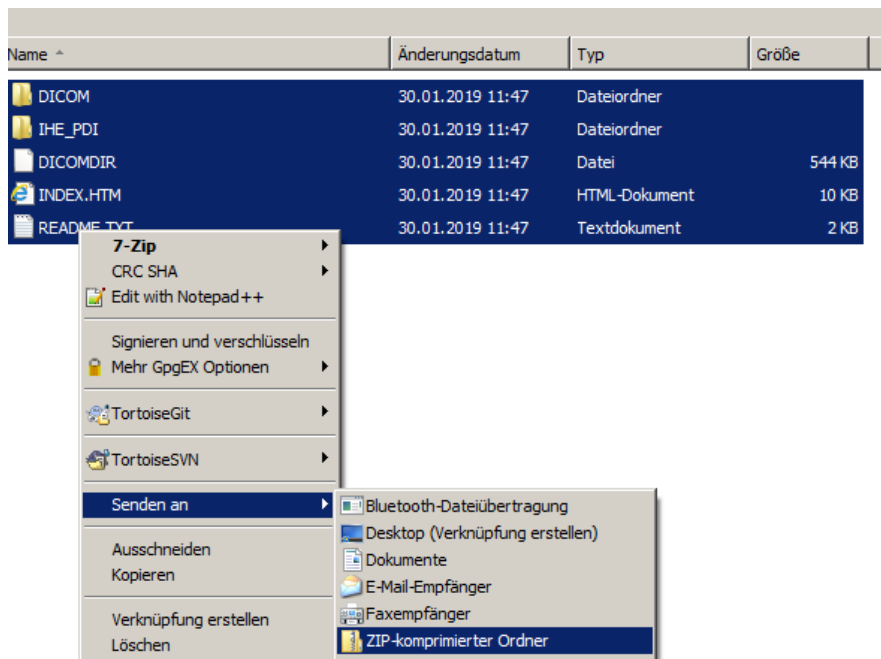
| Name | Änderungsdatum | Typ | Größe |
|---|---|---|---|
| DICOM | 30.01.2019 11:47 | Dateiordner | |
| IHE_PDI | 30.01.2019 11:47 | Dateiordner | |
| DICOMDIR | 30.01.2019 11:47 | Datei | 544 KB |
| INDEX.HTM | 30.01.2019 11:47 | HTML-Dokument | 10 KB |
| README.TXT | 30.01.2019 11:47 | Textdokument | 2 KB |

7-Zip
CRC SHA
Edit with Notepad++

Signieren und verschlüsseln
Mehr GpgEX Optionen

TortoiseGit

TortoiseSVN

Senden an

Ausschneiden
Kopieren

Verknüpfung erstellen
Löschen

Bluetooth-Dateiübertragung
Desktop (Verknüpfung erstellen)
Dokumente
E-Mail-Empfänger
Faxempfänger
ZIP-komprimierter Ordner